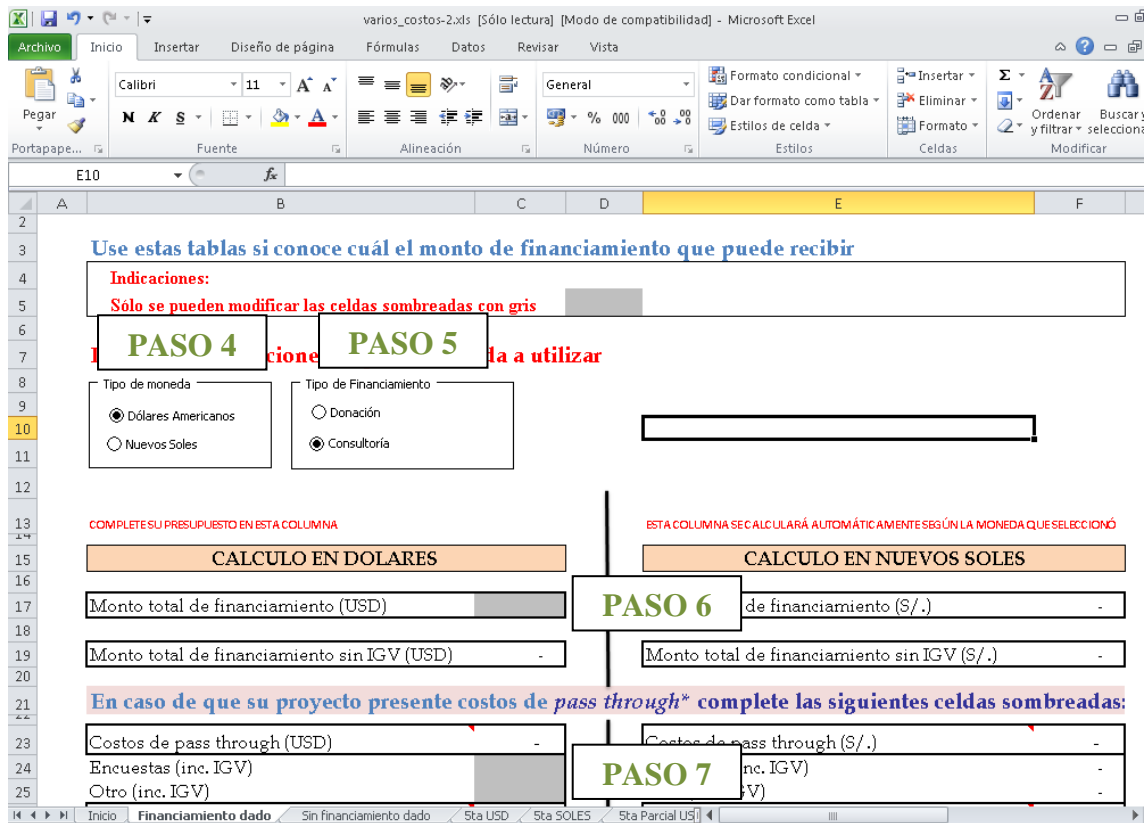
varios_costos-2.xls [Sólo lectura] [Modo de compatibilidad] - Microsoft Excel

Archivo | Inicio | Insertar | Diseño de página | Fórmulas | Datos | Revisar | Vista

Pegar | Calibri | 11 | N K S | General | % 000 | Formato condicional | Dar formato como tabla | Estilos de celda | Insertar | Eliminar | Formato | Σ | Ordenar y filtrar | Buscar y seleccionar

Portapapeles | Fuente | Alineación | Número | Estilos | Celdas | Modificar

E10 | $f_x$

A | B | C | D | E | F

Use estas tablas si conoce cuál el monto de financiamiento que puede recibir

Indicaciones:
Sólo se pueden modificar las celdas sombreadas con gris

PASO 4 | PASO 5

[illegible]cione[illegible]da a utilizar

Tipo de moneda
Dólares Americanos
Nuevos Soles

Tipo de Financiamiento
Donación
Consultoría

COMPLETE SU PRESUPUESTO EN ESTA COLUMNA

ESTA COLUMNA SE CALCULARÁ AUTOMÁTICAMENTE SEGÚN LA MONEDA QUE SELECCIONÓ

CALCULO EN DOLARES

CALCULO EN NUEVOS SOLES

Monto total de financiamiento (USD)

PASO 6

de financiamiento (S/.) -

Monto total de financiamiento sin IGV (USD) -

Monto total de financiamiento sin IGV (S/.) -

En caso de que su proyecto presente costos de pass through* complete las siguientes celdas sombreadas:

Costos de pass through (USD) -
Encuestas (inc. IGV)
Otro (inc. IGV)

Costos de pass through (S/.) -

PASO 7

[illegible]nc. IGV) -
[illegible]V) -

Inicio | Financiamiento dado | Sin financiamiento dado | 5ta USD | 5ta SOLES | 5ta Parcial US